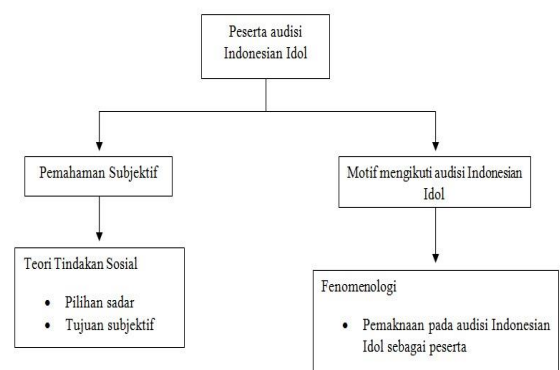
Peserta audisi Indonesian Idol

Pemahaman Subjektif

Motif mengikuti audisi Indonesian Idol

Teori Tindakan Sosial

- Pilihan sadar
- Tujuan subjektif

Fenomenologi

- Pemaknaan pada audisi Indonesian Idol sebagai peserta